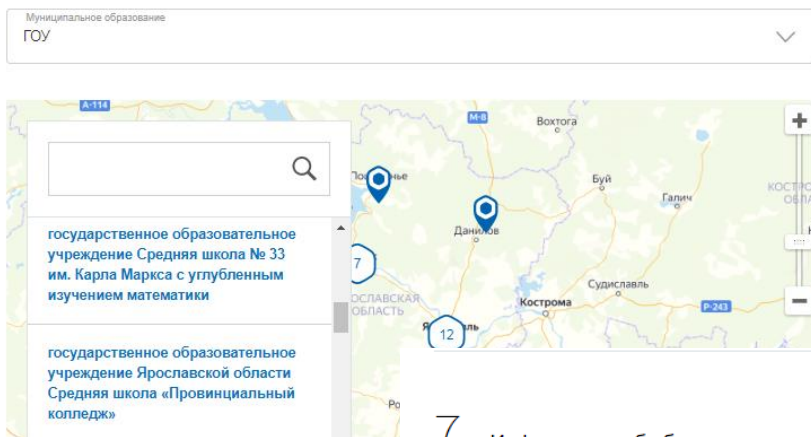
Муниципальное образование
ГОУ

А-114
М-8
Вохтога
Поше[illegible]нье
Буй
Галич
КОСТРО
ОБЛ
Данилов
7
Судиславль
ОСЛАВСКАЯ
ОБЛАСТЬ
Кострома
Р-243
Я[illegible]ль
12

государственное образовательное учреждение Средняя школа № 33 им. Карла Маркса с углубленным изучением математики

государственное образовательное учреждение Ярославской области Средняя школа «Провинциальный колледж»

7 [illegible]